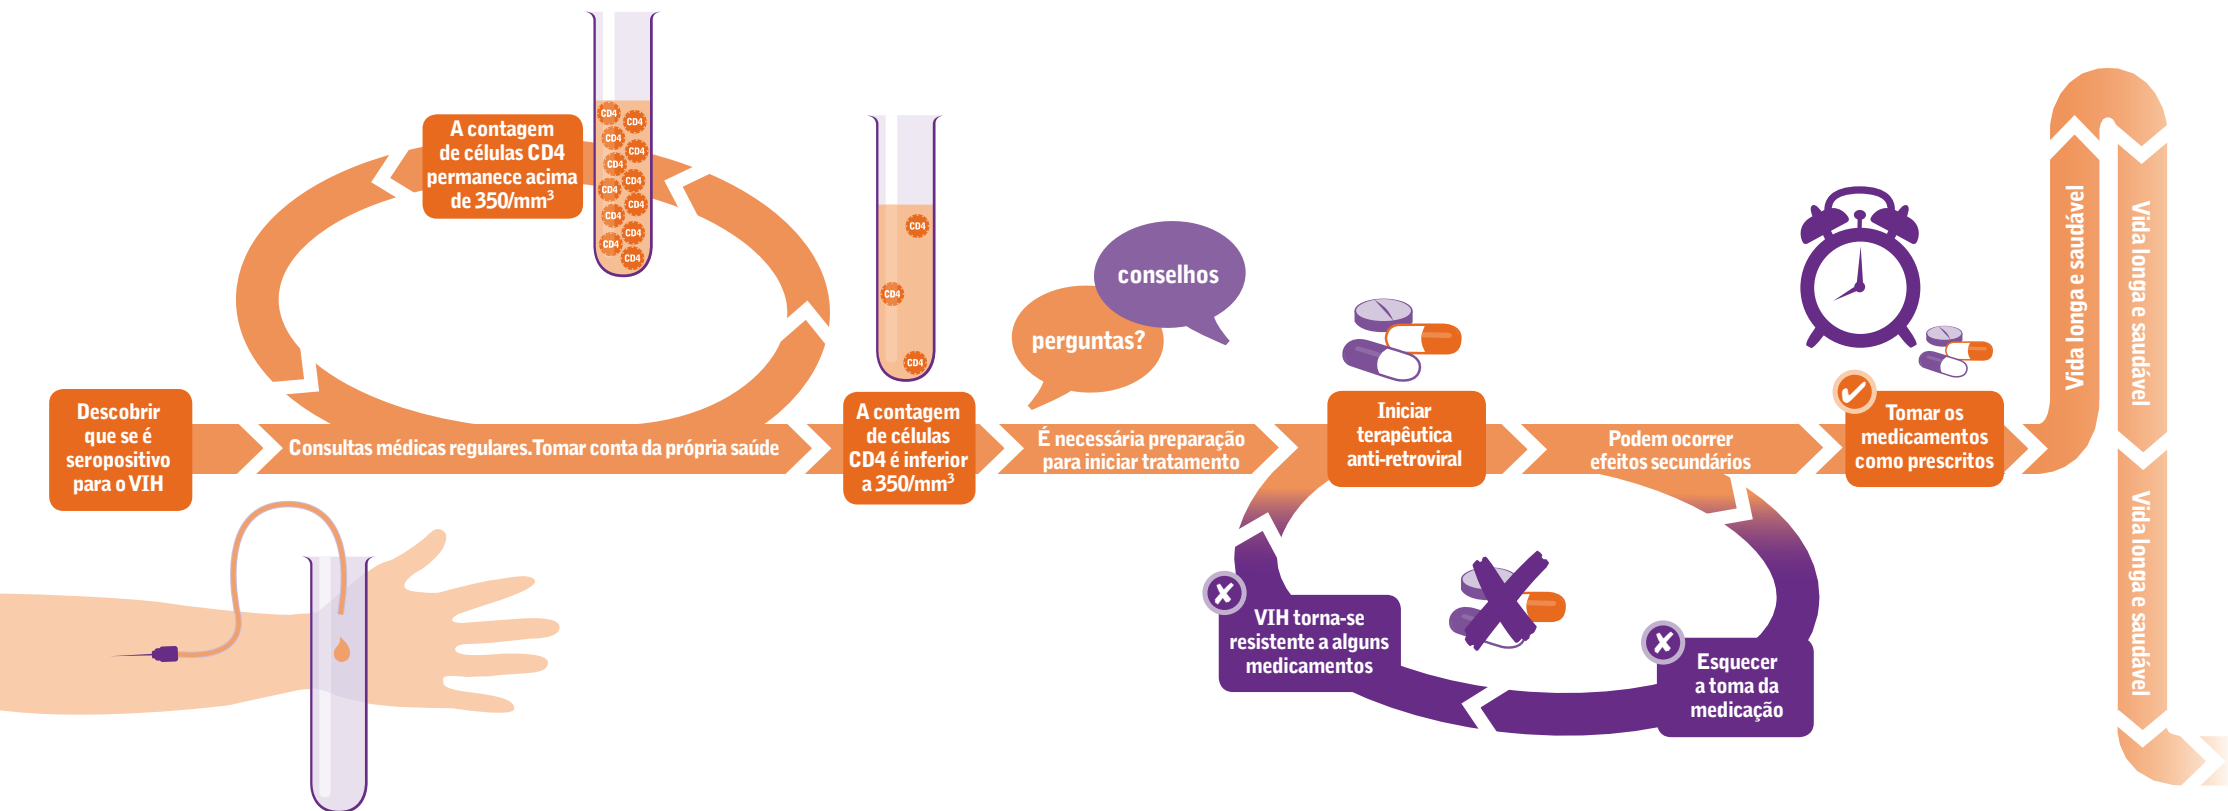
A contagem de células CD4 permanece acima de 350/mm$^3$

CD4 CD4 CD4 CD4 CD4 CD4 CD4 CD4 CD4 CD4 CD4 CD4 CD4 CD4

CD4 CD4 CD4

conselhos

perguntas?

Descobrir que se é seropositivo para o VIH

Consultas médicas regulares. Tomar conta da própria saúde

A contagem de células CD4 é inferior a 350/mm$^3$

É necessária preparação para iniciar tratamento

Iniciar terapêutica anti-retroviral

Podem ocorrer efeitos secundários

Tomar os medicamentos como prescritos

Vida longa e saudável

Vida longa e saudável

Vida longa e saudável

VIH torna-se resistente a alguns medicamentos

Esquecer a toma da medicação